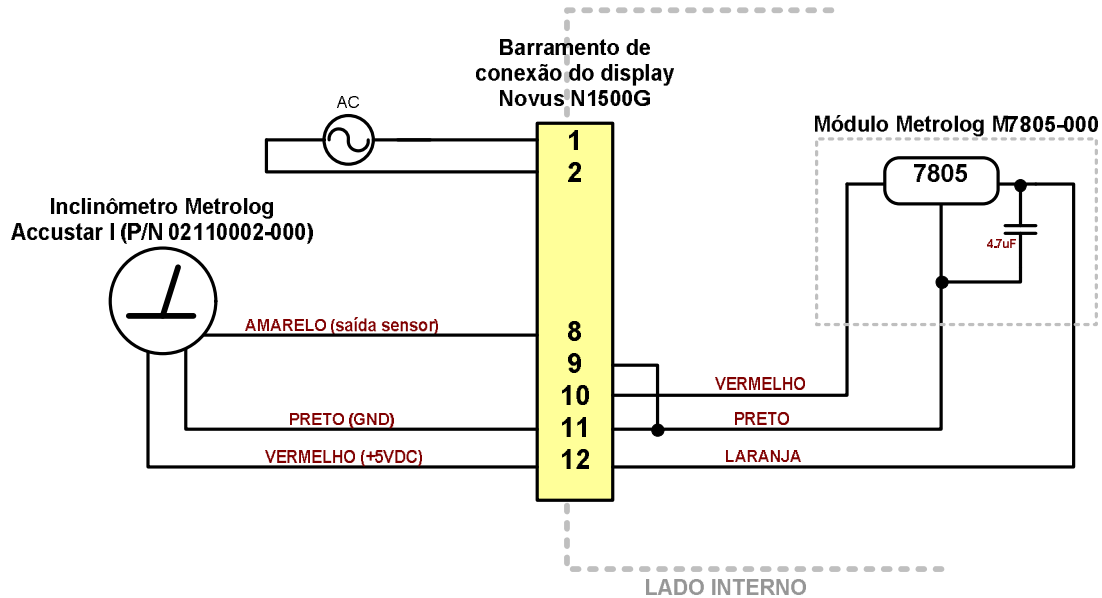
Barramento de conexão do display Novus N1500G

AC

1
2

Módulo Metrolog M7805-000

7805

4,7uF

Inclinômetro Metrolog Accustar I (P/N 02110002-000)

AMARELO (saída sensor)

8
9
10
11
12

VERMELHO

PRETO (GND)

PRETO

VERMELHO (+5VDC)

LARANJA

LADO INTERNO